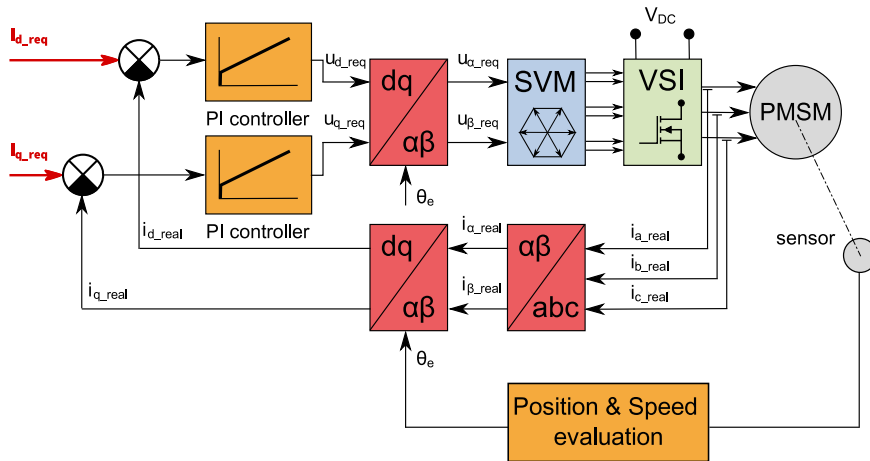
$I_{d\_req}$

$I_{q\_req}$

PI controller

PI controller

$u_{d\_req}$

$u_{q\_req}$

dq

αβ

$u_{\alpha\_req}$

$u_{\beta\_req}$

SVM

$V_{DC}$

VSI

PMSM

$\theta_e$

$i_{d\_real}$

$i_{q\_real}$

dq

αβ

$i_{\alpha\_real}$

$i_{\beta\_real}$

αβ

abc

$i_{a\_real}$

$i_{b\_real}$

$i_{c\_real}$

sensor

$\theta_e$

Position & Speed evaluation